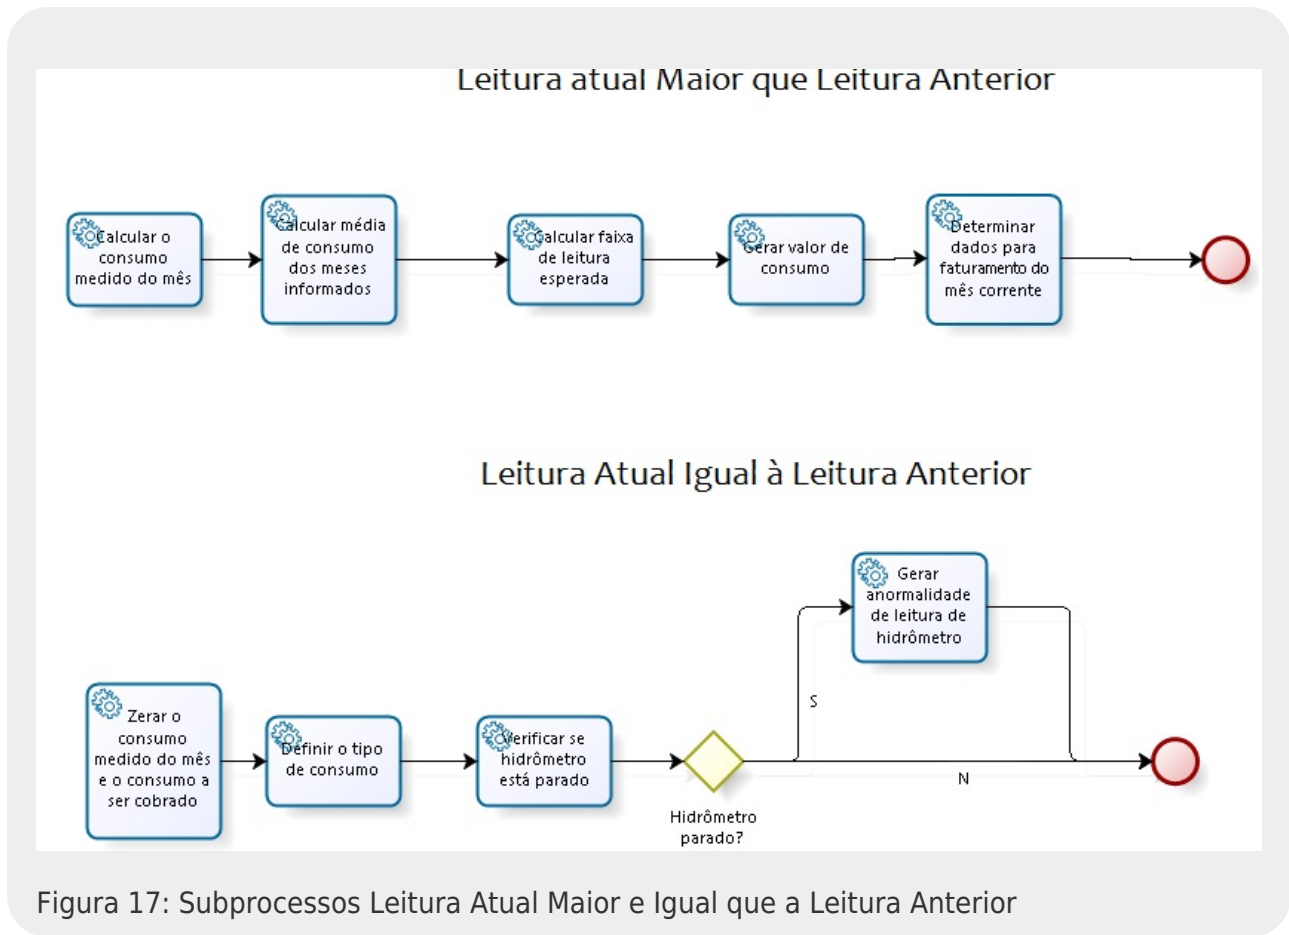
Leitura atual Maior que Leitura Anterior

Calcular o consumo medido do mês

Calcular média de consumo dos meses informados

Calcular faixa de leitura esperada

Gerar valor de consumo

Determinar dados para faturamento do mês corrente

Leitura Atual Igual à Leitura Anterior

Gerar anormalidade de leitura de hidrômetro

Zerar o consumo medido do mês e o consumo a ser cobrado

Definir o tipo de consumo

Verificar se hidrômetro está parado

S

N

Hidrômetro parado?

Figura 17: Subprocessos Leitura Atual Maior e Igual que a Leitura Anterior